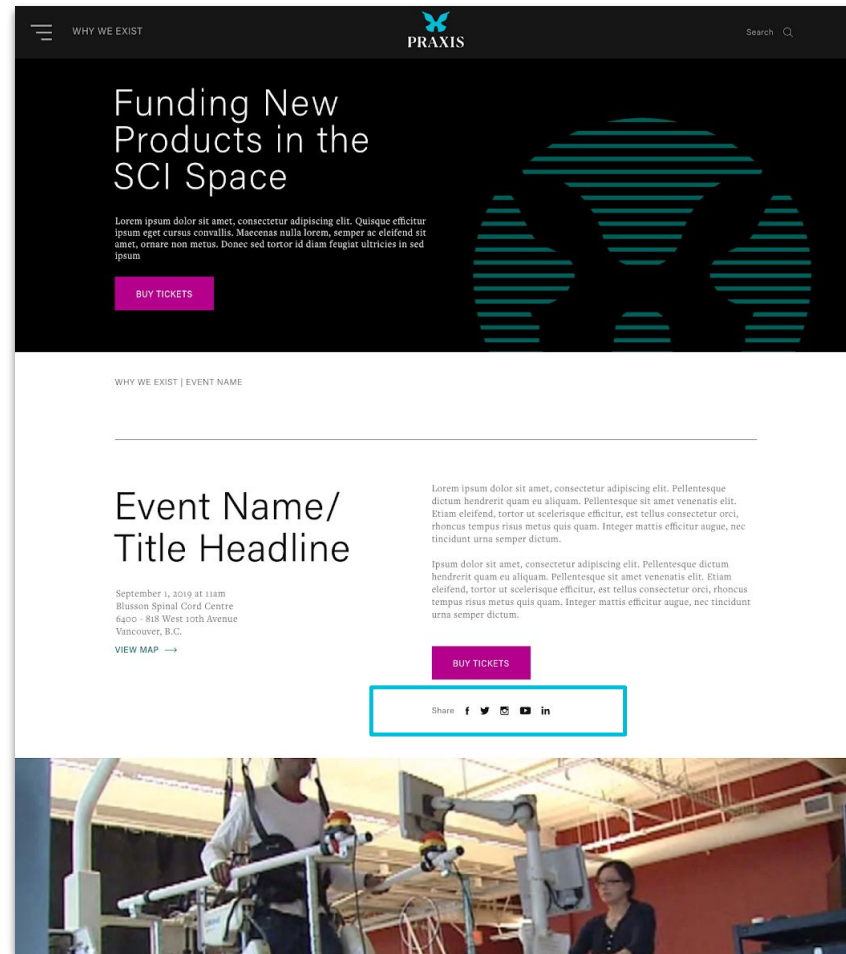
WHY WE EXIST

PRAXIS

Search

Funding New Products in the SCI Space

Lorem ipsum dolor sit amet, consectetur adipiscing elit. Quisque efficitur ipsum eget cursus convallis. Maecenas nulla lorem, semper ac eleifend sit amet, ornare non metus. Donec sed tortor id diam feugiat ultricies in sed ipsum

BUY TICKETS

WHY WE EXIST | EVENT NAME

Event Name/ Title Headline

September 1, 2019 at 11am
Blusson Spinal Cord Centre
6400 - 818 West 10th Avenue
Vancouver, B.C.

VIEW MAP ⟶

Lorem ipsum dolor sit amet, consectetur adipiscing elit. Pellentesque dictum hendrerit quam eu aliquam. Pellentesque sit amet venenatis elit. Etiam eleifend, tortor ut scelerisque efficitur, est tellus consectetur orci, rhoncus tempus risus metus quis quam. Integer mattis efficitur augue, nec tincidunt urna semper dictum.

Ipsum dolor sit amet, consectetur adipiscing elit. Pellentesque dictum hendrerit quam eu aliquam. Pellentesque sit amet venenatis elit. Etiam eleifend, tortor ut scelerisque efficitur, est tellus consectetur orci, rhoncus tempus risus metus quis quam. Integer mattis efficitur augue, nec tincidunt urna semper dictum.

BUY TICKETS

Share f in